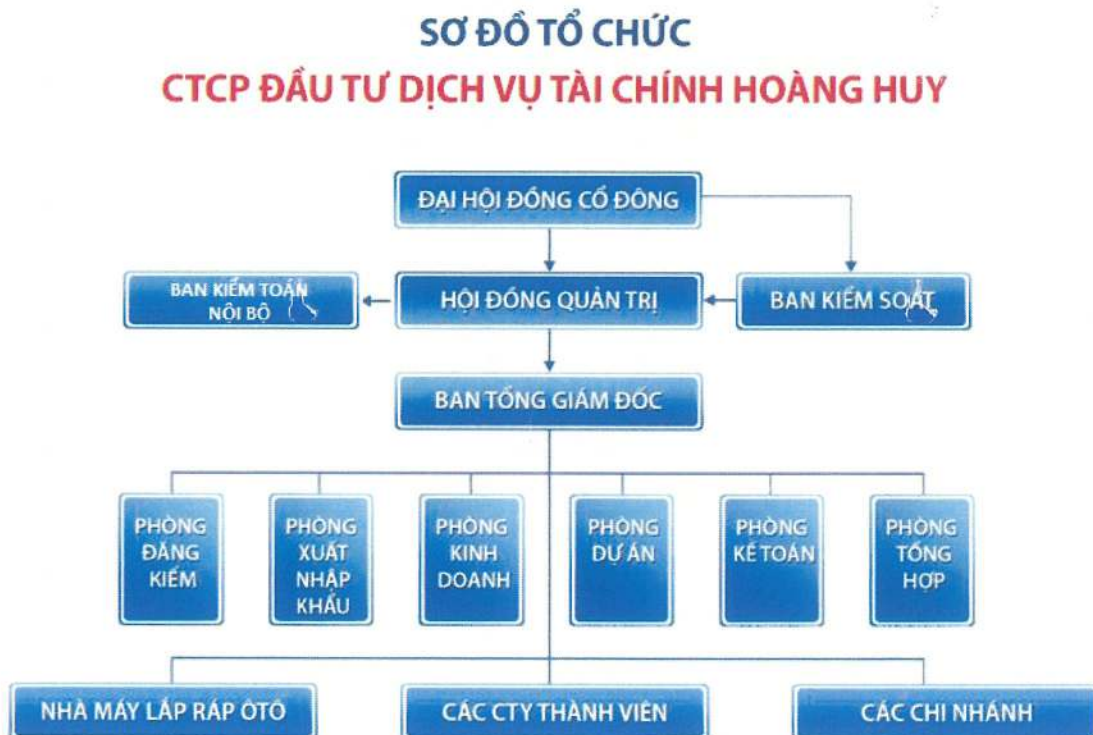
SƠ ĐỒ TỔ CHỨC
CTCP ĐẦU TƯ DỊCH VỤ TÀI CHÍNH HOÀNG HUY

ĐẠI HỘI ĐỒNG CỔ ĐÔNG

BAN KIỂM TOÁN NỘI BỘ

HỘI ĐỒNG QUẢN TRỊ

BAN KIỂM SOÁT

BAN TỔNG GIÁM ĐỐC

PHÒNG ĐĂNG KIỂM

PHÒNG XUẤT NHẬP KHẨU

PHÒNG KINH DOANH

PHÒNG DỰ ÁN

PHÒNG KẾ TOÁN

PHÒNG TỔNG HỢP

NHÀ MÁY LẮP RÁP ÔTÔ

CÁC CTY THÀNH VIÊN

CÁC CHI NHÁNH